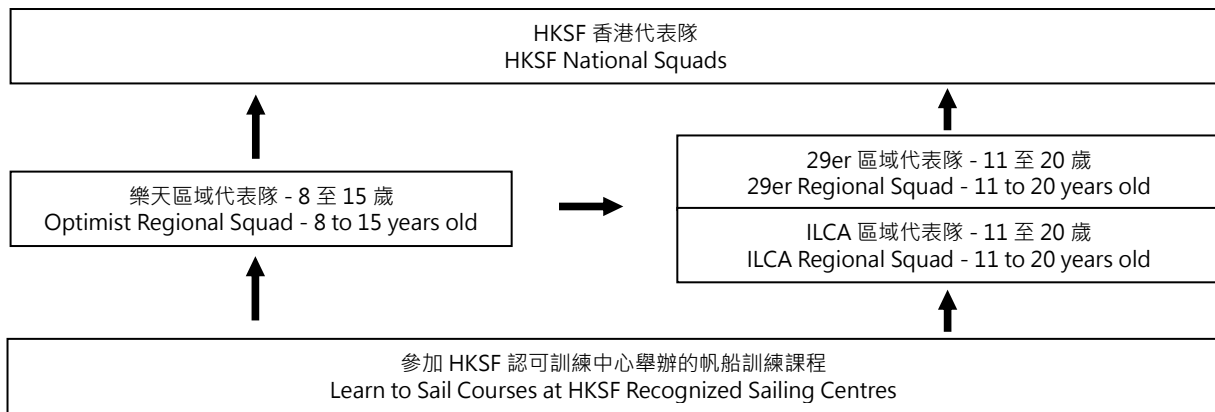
HKSF 香港代表隊
HKSF National Squads

樂天區域代表隊 - 8 至 15 歲
Optimist Regional Squad - 8 to 15 years old

29er 區域代表隊 - 11 至 20 歲
29er Regional Squad - 11 to 20 years old

ILCA 區域代表隊 - 11 至 20 歲
ILCA Regional Squad - 11 to 20 years old

參加 HKSF 認可訓練中心舉辦的帆船訓練課程
Learn to Sail Courses at HKSF Recognized Sailing Centres